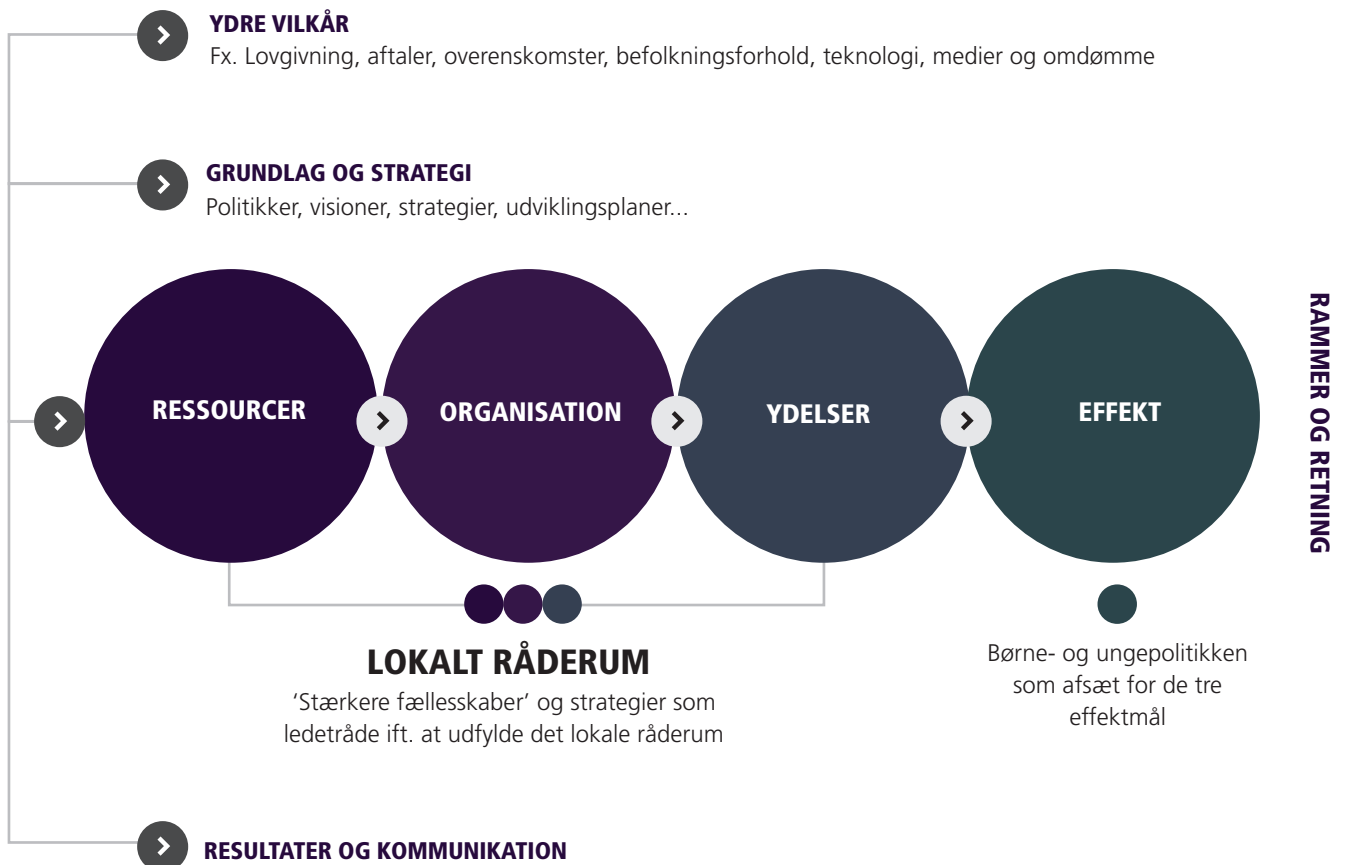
YDRE VILKÅR
Fx. Lovgivning, aftaler, overenskomster, befolkningsforhold, teknologi, medier og omdømme

GRUNDLAG OG STRATEGI
Politikker, visioner, strategier, udviklingsplaner...

RESSOURCER

ORGANISATION

YDELSER

EFFEKT

RAMMER OG RETNING

LOKALT RÅDERUM
'Stærkere fællesskaber' og strategier som ledetråde ift. at udfylde det lokale råderum

Børne- og ungepolitikken som afsæt for de tre effektmål

RESULTATER OG KOMMUNIKATION